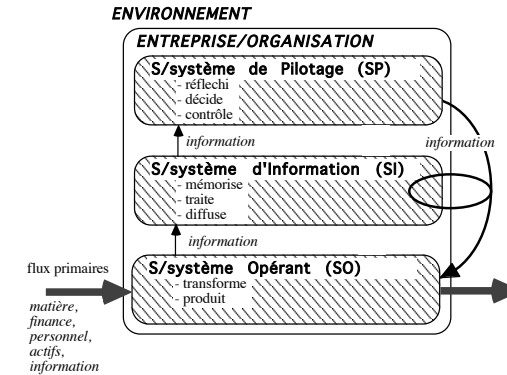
ENVIRONNEMENT

ENTREPRISE/ORGANISATION

S/système de Pilotage (SP)
- réflechi
- décide
- contrôle

information

information

S/système d'Information (SI)
- mémorise
- traite
- diffuse

information

flux primaires

matière, finance, personnel, actifs, information

S/système Opérant (SO)
- transforme
- produit